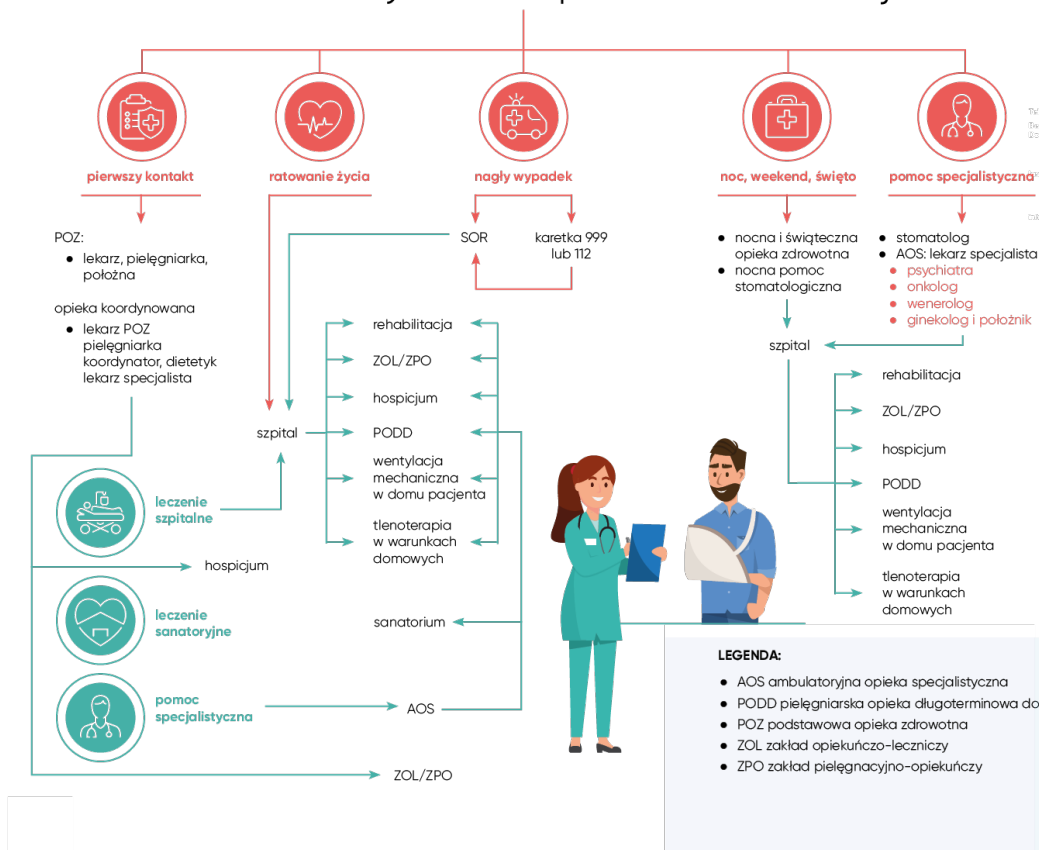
pierwszy kontakt

ratowanie życia

nagły wypadek

noc, weekend, święto

pomoc specjalistyczna

POZ:
- lekarz, pielęgniarka, położna

opieka koordynowana
- lekarz POZ pielęgniarka koordynator, dietetyk lekarz specjalista

SOR

karetka 999 lub 112

- nocna i świąteczna opieka zdrowotna
- nocna pomoc stomatologiczna

- stomatolog
- AOS: lekarz specjalista
- psychiatra
- onkolog
- wenerolog
- ginekolog i położnik

szpital

rehabilitacja

ZOL/ZPO

hospicjum

PODD

wentylacja mechaniczna w domu pacjenta

tlenoterapia w warunkach domowych

szpital

rehabilitacja

ZOL/ZPO

hospicjum

PODD

wentylacja mechaniczna w domu pacjenta

tlenoterapia w warunkach domowych

leczenie szpitalne

hospicjum

leczenie sanatoryjne

sanatorium

pomoc specjalistyczna

AOS

ZOL/ZPO

LEGENDA:
- AOS ambulatoryjna opieka specjalistyczna
- PODD pielęgniarska opieka długoterminowa do
- POZ podstawowa opieka zdrowotna
- ZOL zakład opiekuńczo-leczniczy
- ZPO zakład pielęgnacyjno-opiekuńczy